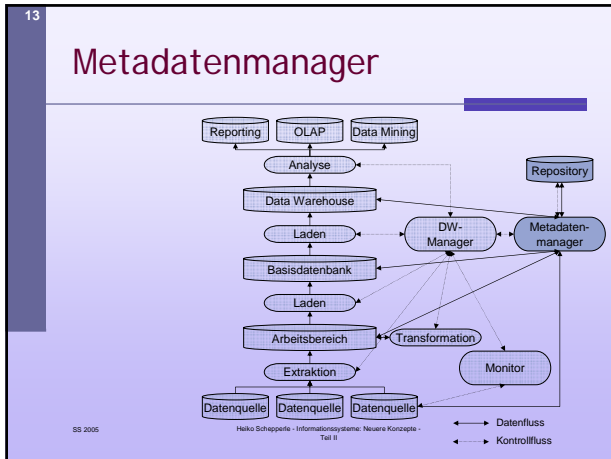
13

Metadatenmanager

Reporting
OLAP
Data Mining
Analyse
Repository
Data Warehouse
Laden
DW-Manager
Metadatenmanager
Basisdatenbank
Laden
Arbeitsbereich
Transformation
Extraktion
Monitor
Datenquelle
Datenquelle
Datenquelle

Datenfluss
Kontrollfluss

SS 2005

Heiko Schepperle - Informationssysteme: Neuere Konzepte - Teil II